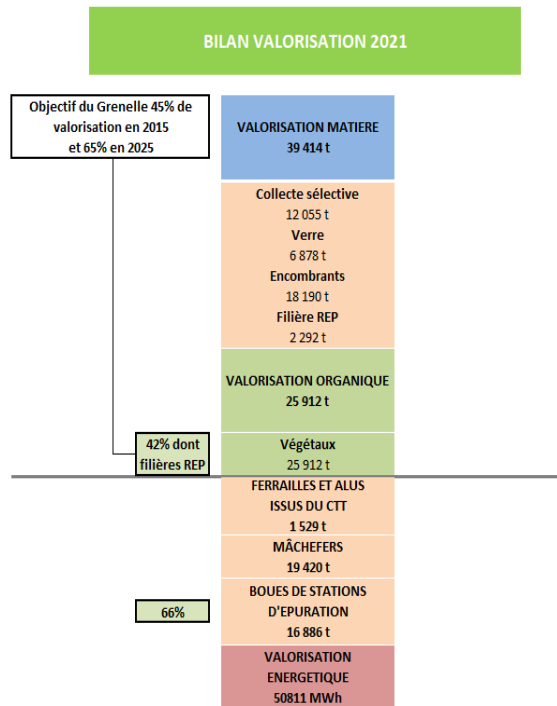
BILAN VALORISATION 2021

Objectif du Grenelle 45% de valorisation en 2015 et 65% en 2025

VALORISATION MATIERE
39 414 t

Collecte sélective
12 055 t
Verre
6 878 t
Encombrants
18 190 t
Filière REP
2 292 t

VALORISATION ORGANIQUE
25 912 t

42% dont filières REP

Végétaux
25 912 t

FERRAILLES ET ALUS ISSUS DU CTT
1 529 t

MÂCHEFERS
19 420 t

66%

BOUES DE STATIONS D'EPURATION
16 886 t

VALORISATION ENERGETIQUE
50811 MWh